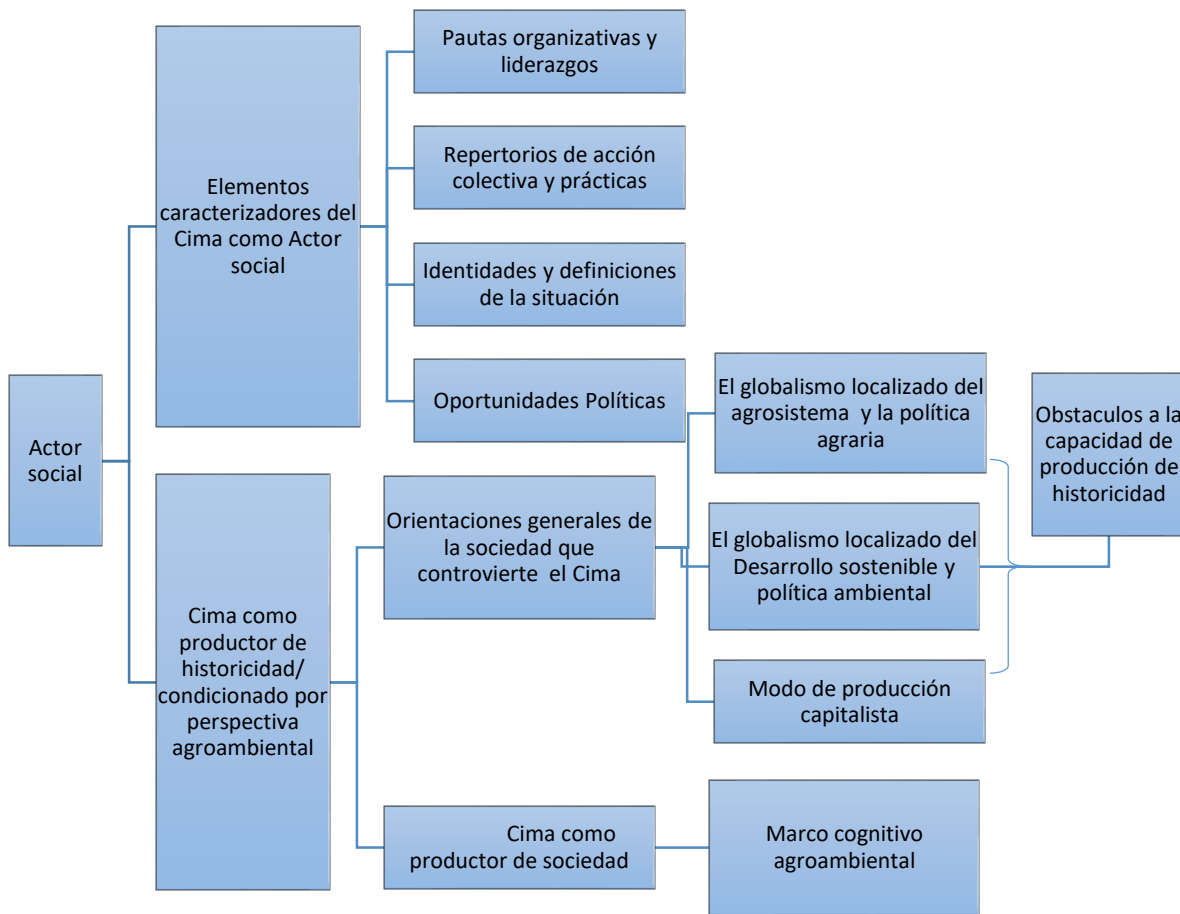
Actor social

Elementos caracterizadores del Cima como Actor social

Pautas organizativas y liderazgos

Repertorios de acción colectiva y prácticas

Identidades y definiciones de la situación

Oportunidades Políticas

El globalismo localizado del agrosistema y la política agraria

Obstaculos a la capacidad de producción de historicidad

Cima como productor de historicidad/ condicionado por perspectiva agroambiental

Orientaciones generales de la sociedad que controvierte el Cima

El globalismo localizado del Desarrollo sostenible y política ambiental

Modo de producción capitalista

Cima como productor de sociedad

Marco cognitivo agroambiental